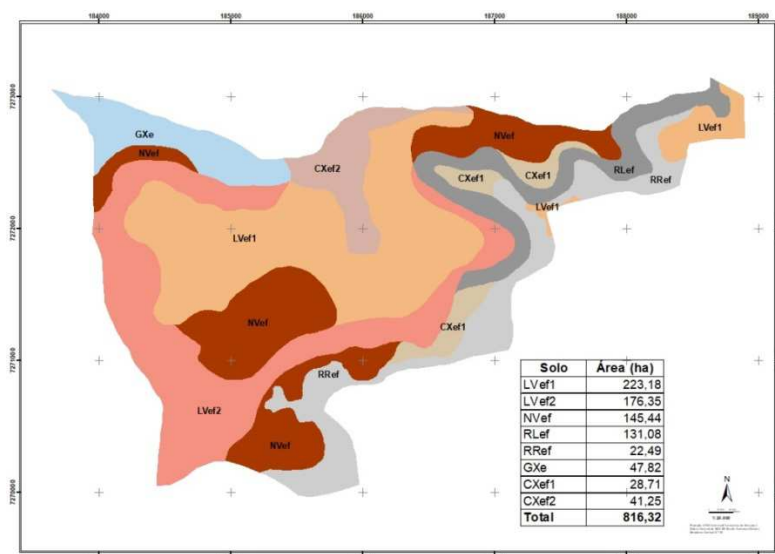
184000 185000 186000 187000 188000 189000

7273000
7272000
7271000
7270000

GXe
NVef
CXef2
NVef
CXef1
CXef1
RLef
RRef
LVef1
LVef1
LVef1
NVef
CXef1
RRef
LVef2
NVef

| Solo | Área (ha) |
|---|---|
| LVef1 | 223,18 |
| LVef2 | 176,35 |
| NVef | 145,44 |
| RLef | 131,08 |
| RRef | 22,49 |
| GXe | 47,82 |
| CXef1 | 28,71 |
| CXef2 | 41,25 |
| Total | 816,32 |

N

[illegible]